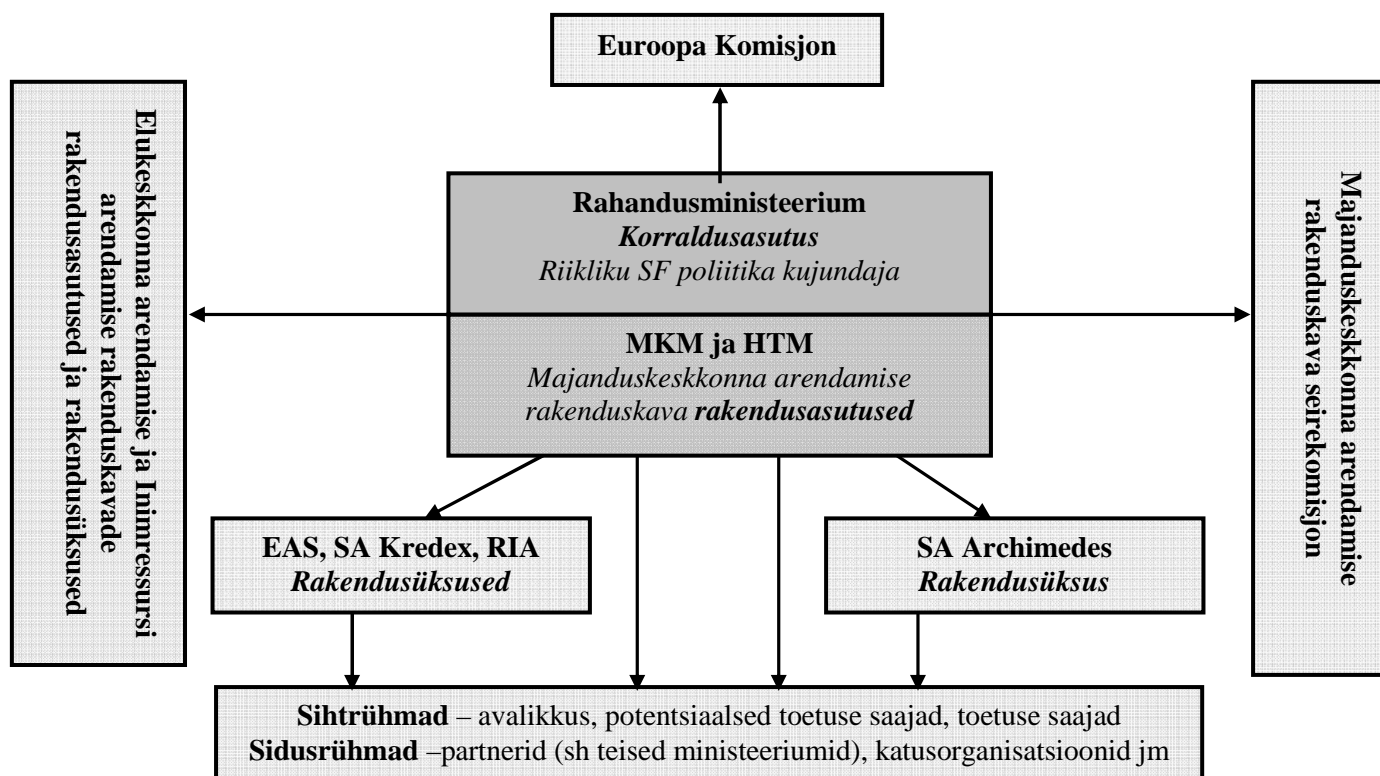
Euroopa Komisjon

Elukeskkonna arendamise ja Inimressursi arendamise rakenduskavade rakendusasutused ja rakendusüksused

Rahandusministeerium
Korraldusasutus
Riikliku SF poliitika kujundaja

MKM ja HTM
Majanduskeskkonna arendamise rakenduskava rakendusasutused

Majanduskeskkonna arendamise rakenduskava seirekomisjon

EAS, SA Kredex, RIA
Rakendusüksused

SA Archimedes
Rakendusüksus

Sihtrühmad – avalikkus, potentsiaalsed toetuse saajad, toetuse saajad
Sidusrühmad –partnerid (sh teised ministeeriumid), katusorganisatsioonid jm